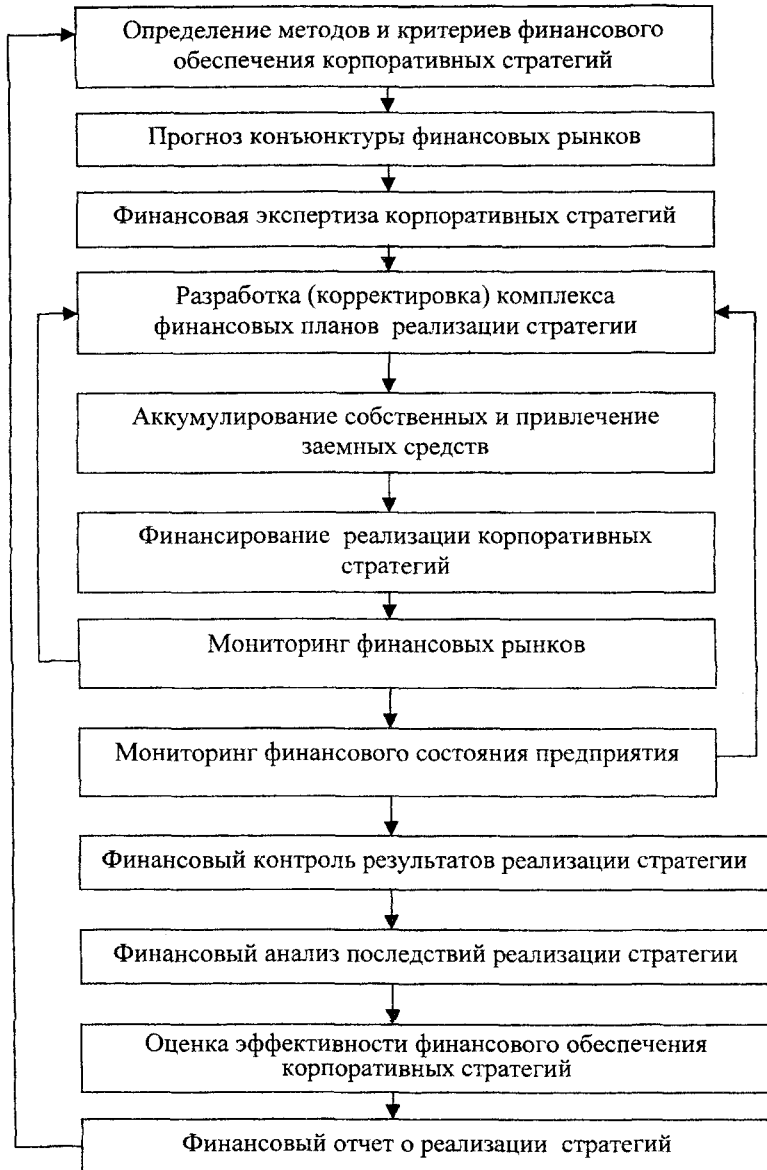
Определение методов и критериев финансового обеспечения корпоративных стратегий

Прогноз конъюнктуры финансовых рынков

Финансовая экспертиза корпоративных стратегий

Разработка (корректировка) комплекса финансовых планов реализации стратегии

Аккумулирование собственных и привлечение заемных средств

Финансирование реализации корпоративных стратегий

Мониторинг финансовых рынков

Мониторинг финансового состояния предприятия

Финансовый контроль результатов реализации стратегии

Финансовый анализ последствий реализации стратегии

Оценка эффективности финансового обеспечения корпоративных стратегий

Финансовый отчет о реализации стратегий